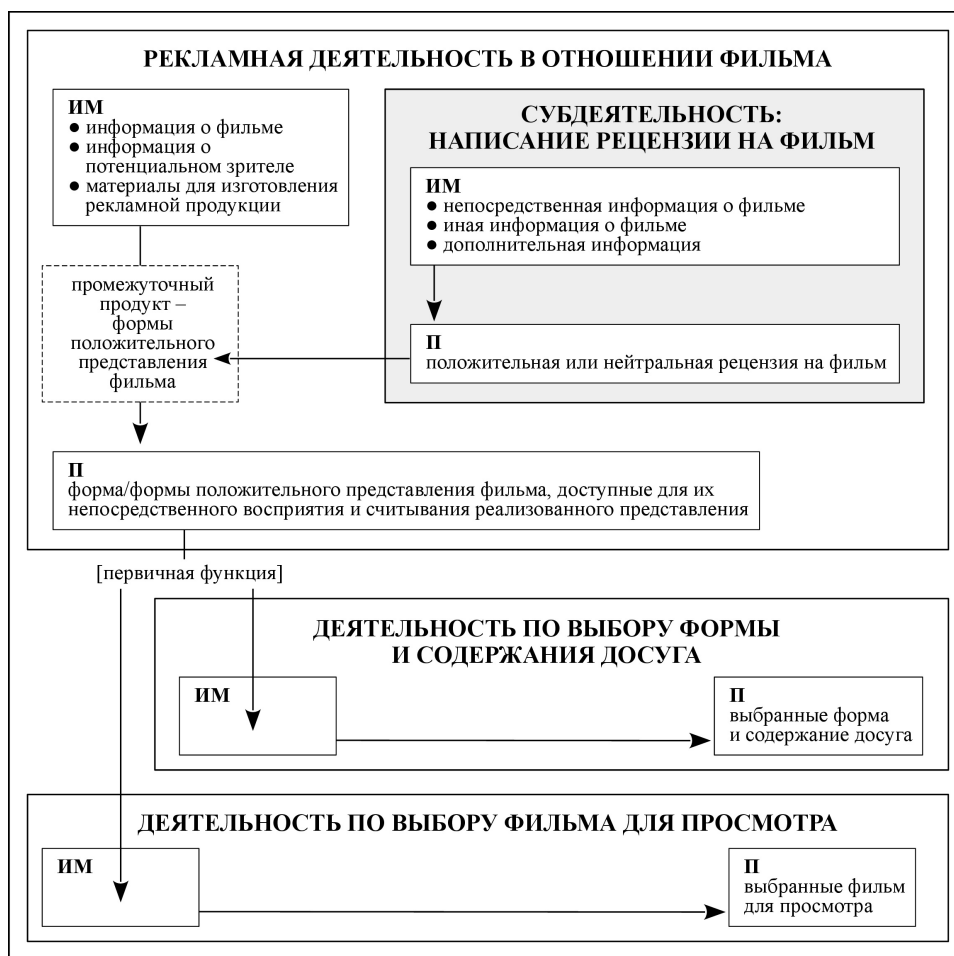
РЕКЛАМНАЯ ДЕЯТЕЛЬНОСТЬ В ОТНОШЕНИИ ФИЛЬМА

ИМ
● информация о фильме
● информация о потенциальном зрителе
● материалы для изготовления рекламной продукции

СУБДЕЯТЕЛЬНОСТЬ: НАПИСАНИЕ РЕЦЕНЗИИ НА ФИЛЬМ

ИМ
● непосредственная информация о фильме
● иная информация о фильме
● дополнительная информация

промежуточный продукт – формы положительного представления фильма

П
положительная или нейтральная рецензия на фильм

П
форма/формы положительного представления фильма, доступные для их непосредственного восприятия и считывания реализованного представления

[первичная функция]

ДЕЯТЕЛЬНОСТЬ ПО ВЫБОРУ ФОРМЫ И СОДЕРЖАНИЯ ДОСУГА

ИМ

П
выбранные форма и содержание досуга

ДЕЯТЕЛЬНОСТЬ ПО ВЫБОРУ ФИЛЬМА ДЛЯ ПРОСМОТРА

ИМ

П
выбранные фильм для просмотра